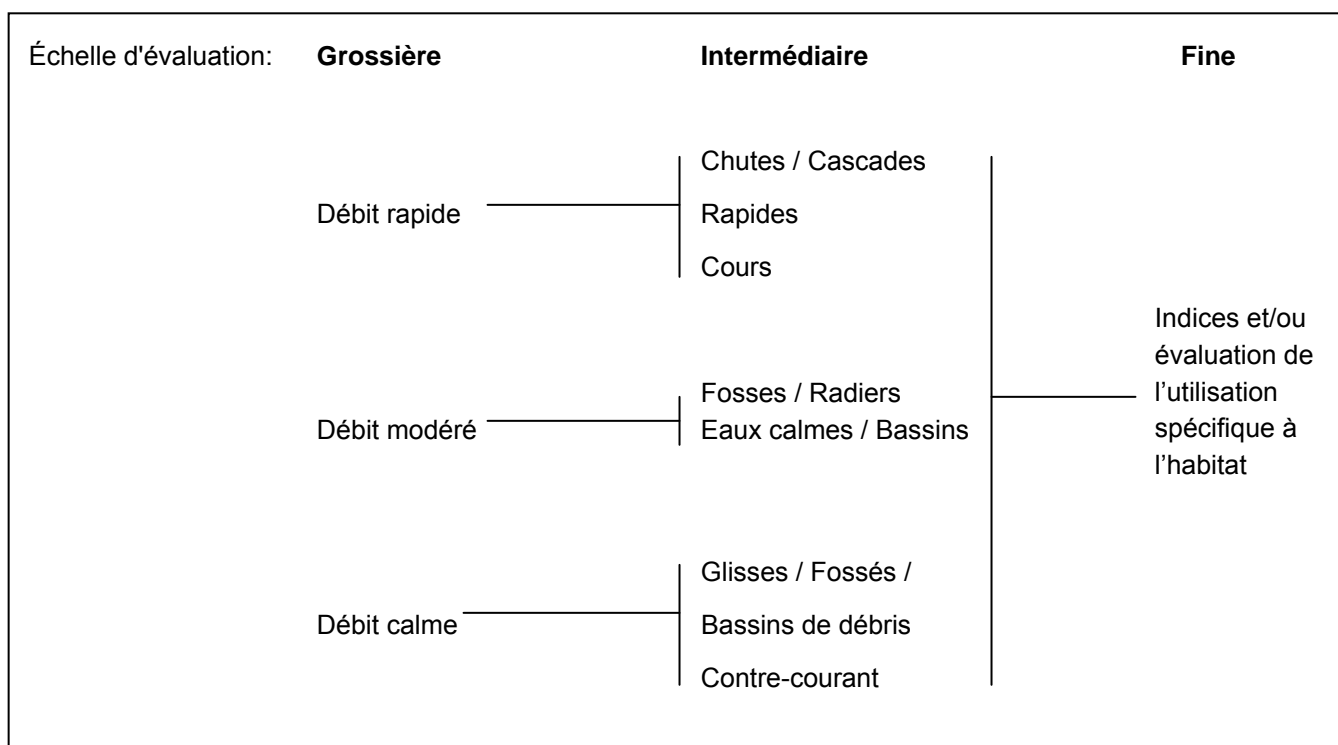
Échelle d'évaluation: **Grossière** **Intermédiaire** **Fine**

Débit rapide

Chutes / Cascades
Rapides
Cours

Débit modéré

Fosses / Radiers
Eaux calmes / Bassins

Débit calme

Glisses / Fossés /
Bassins de débris
Contre-courant

Indices et/ou évaluation de l'utilisation spécifique à l'habitat